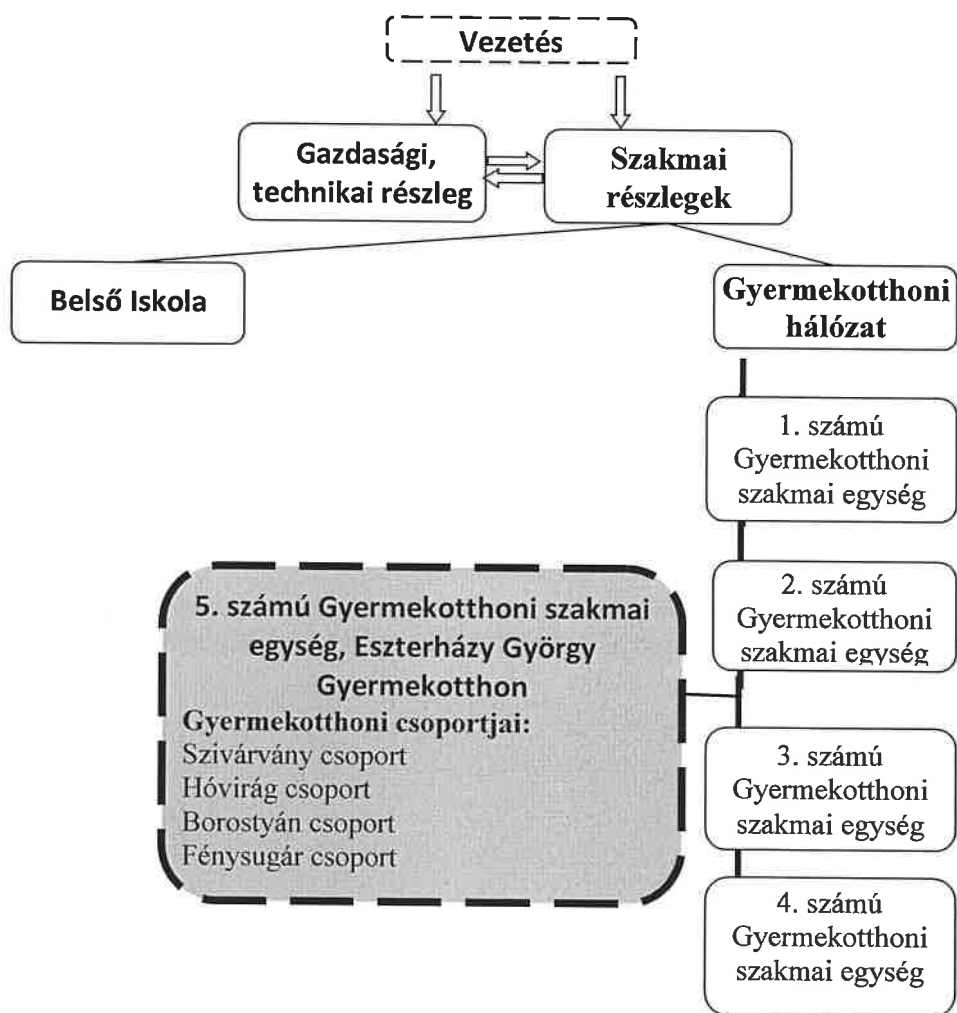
Vezetés

Gazdasági, technikai részleg

Szakmai részlegek

Belső Iskola

Gyermekotthoni hálózat

1. számú Gyermekotthoni szakmai egység

2. számú Gyermekotthoni szakmai egység

5. számú Gyermekotthoni szakmai egység, Eszterházy György Gyermekotthon
Gyermekotthoni csoportjai:
Szivárvány csoport
Hóvirág csoport
Borostyán csoport
Fénysugár csoport

3. számú Gyermekotthoni szakmai egység

4. számú Gyermekotthoni szakmai egység